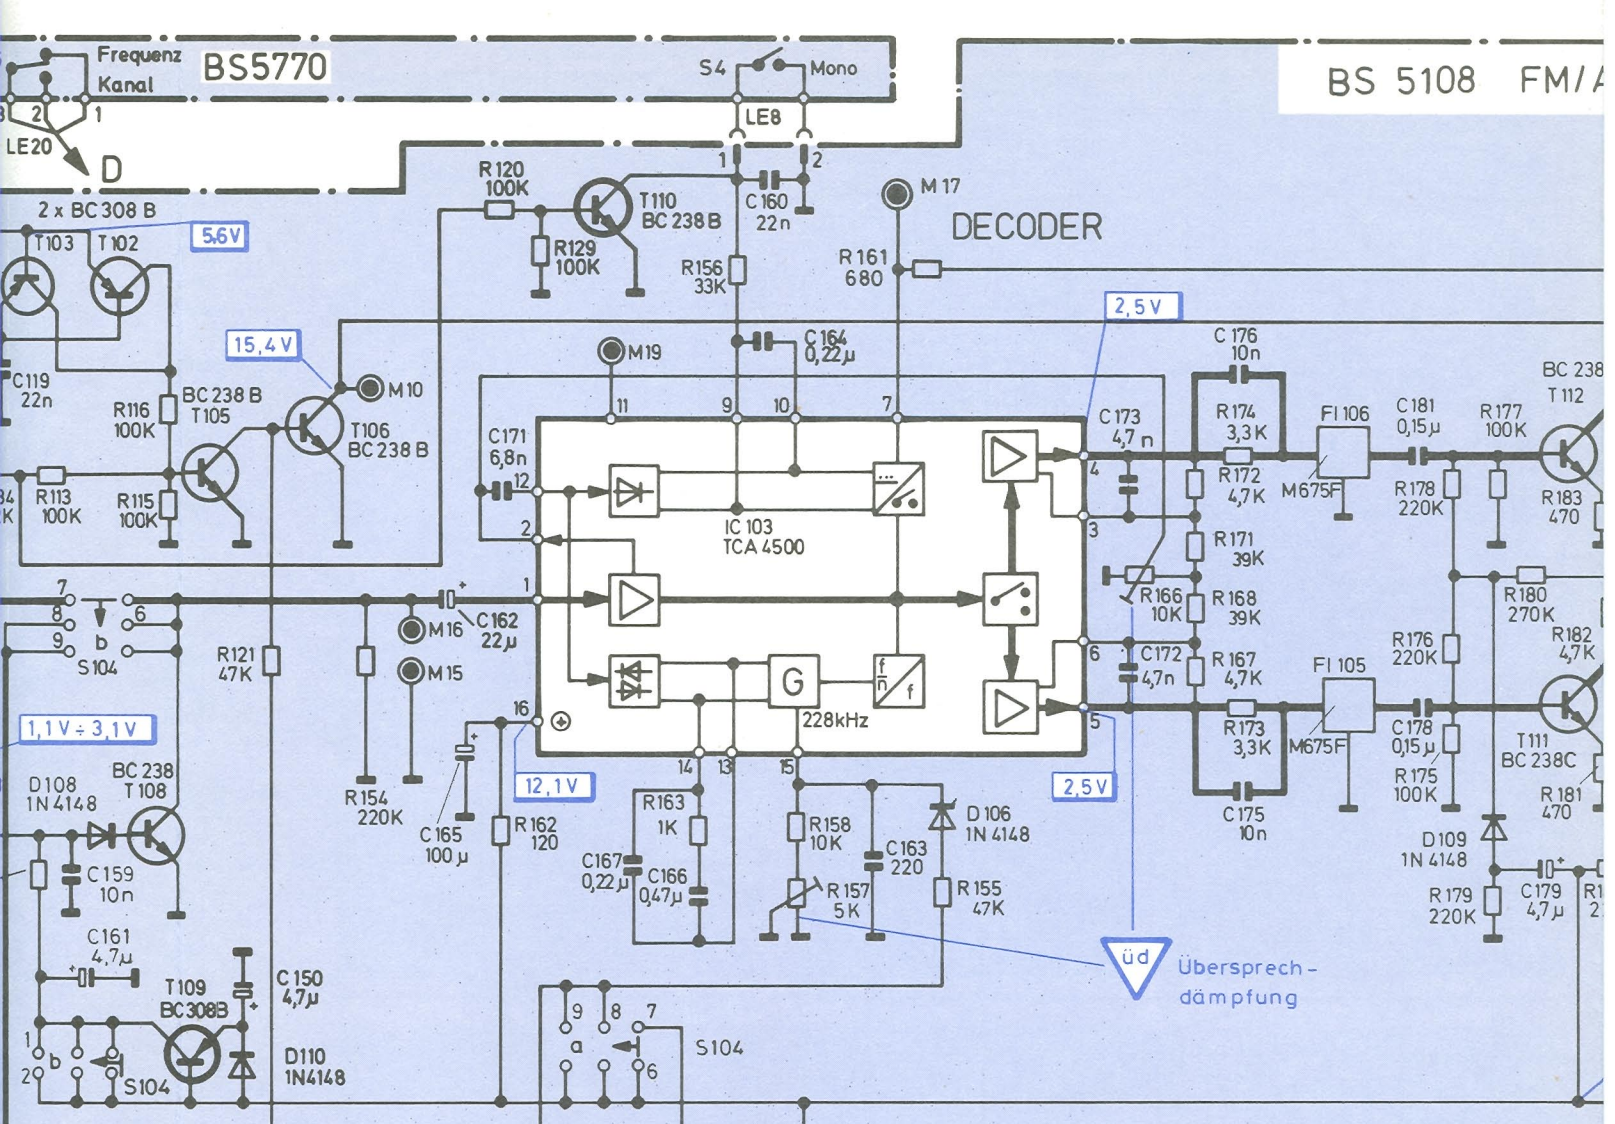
Frequenz
Kanal
BS5770
S4
Mono
BS 5108 FM/A
3 2 1
LE20
D
LE8
1 2
R 120
100K
T110
BC 238 B
C 160
22n
M 17
DECODER
2 x BC 308 B
T 103
T 102
5,6V
R129
100K
R156
33K
R 161
680
15,4V
C 164
0,22µ
2,5V
C 176
10n
C119
22n
M19
M 10
BC 238 B
T 105
R116
100K
T106
BC 238 B
11
9
10
7
C 173
4,7 n
R 174
3,3K
FI 106
C 181
0,15µ
R 177
100K
BC 238
T 112
C171
6,8n
12
4
R172
4,7K
M675F
R 178
220K
R 183
470
R113
100K
R 115
100K
IC 103
TCA 4500
3
2
R 171
39K
7
8
6
9
b
S 104
1
C 162
22µ
R166
10K
R 168
39K
R 180
270K
R121
47K
M 16
M 15
R 176
220K
R 182
4,7K
6
C 172
4,7n
R 167
4,7K
FI 105
G
228kHz
16
5
1,1V ÷ 3,1V
R 173
3,3K
M675F
C 178
0,15µ
T111
BC 238C
12,1V
2,5V
D108
1N 4148
BC 238
T 108
R 154
220K
14
13
15
R 175
100K
R 181
470
R163
1K
R 162
120
R 158
10K
D 106
1N 4148
C 175
10n
C 165
100µ
C 159
10n
C167
0,22µ
C 166
0,47µ
C 163
220
D 109
1N 4148
R 157
5K
R 155
47K
C 161
4,7µ
R 179
220K
C 179
4,7µ
üd
Übersprech-
dämpfung
C 150
4,7µ
T109
BC308B
9
8
7
a
S104
6
1
b
2
S104
D110
1N4148